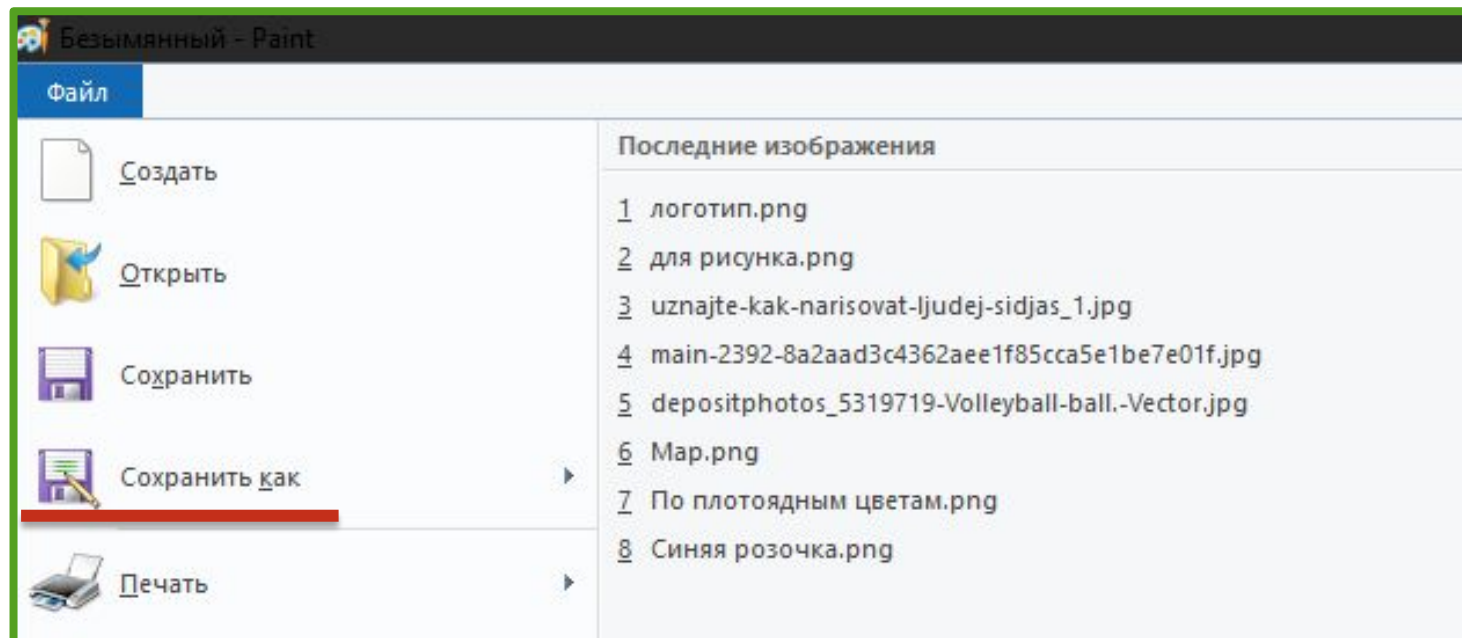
Безымянный - Paint

Файл

Создать

Открыть

Сохранить

Сохранить как

Печать

Последние изображения

1 логотип.png

2 для рисунка.png

3 uznajte-kak-narisovat-ljudej-sidjas_1.jpg

4 main-2392-8a2aad3c4362aee1f85cca5e1be7e01f.jpg

5 depositphotos_5319719-Volleyball-ball.-Vector.jpg

6 Map.png

7 По плотоядным цветам.png

8 Синяя розочка.png